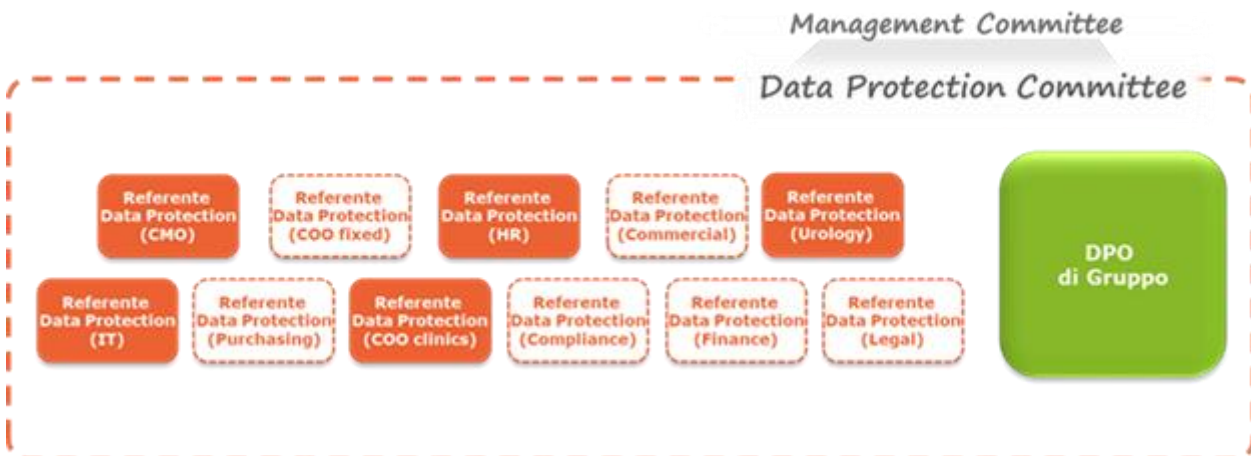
Management Committee

Data Protection Committee

Referente Data Protection (CMO)

Referente Data Protection (COO fixed)

Referente Data Protection (HR)

Referente Data Protection (Commercial)

Referente Data Protection (Urology)

Referente Data Protection (IT)

Referente Data Protection (Purchasing)

Referente Data Protection (COO clinics)

Referente Data Protection (Compliance)

Referente Data Protection (Finance)

Referente Data Protection (Legal)

DPO di Gruppo